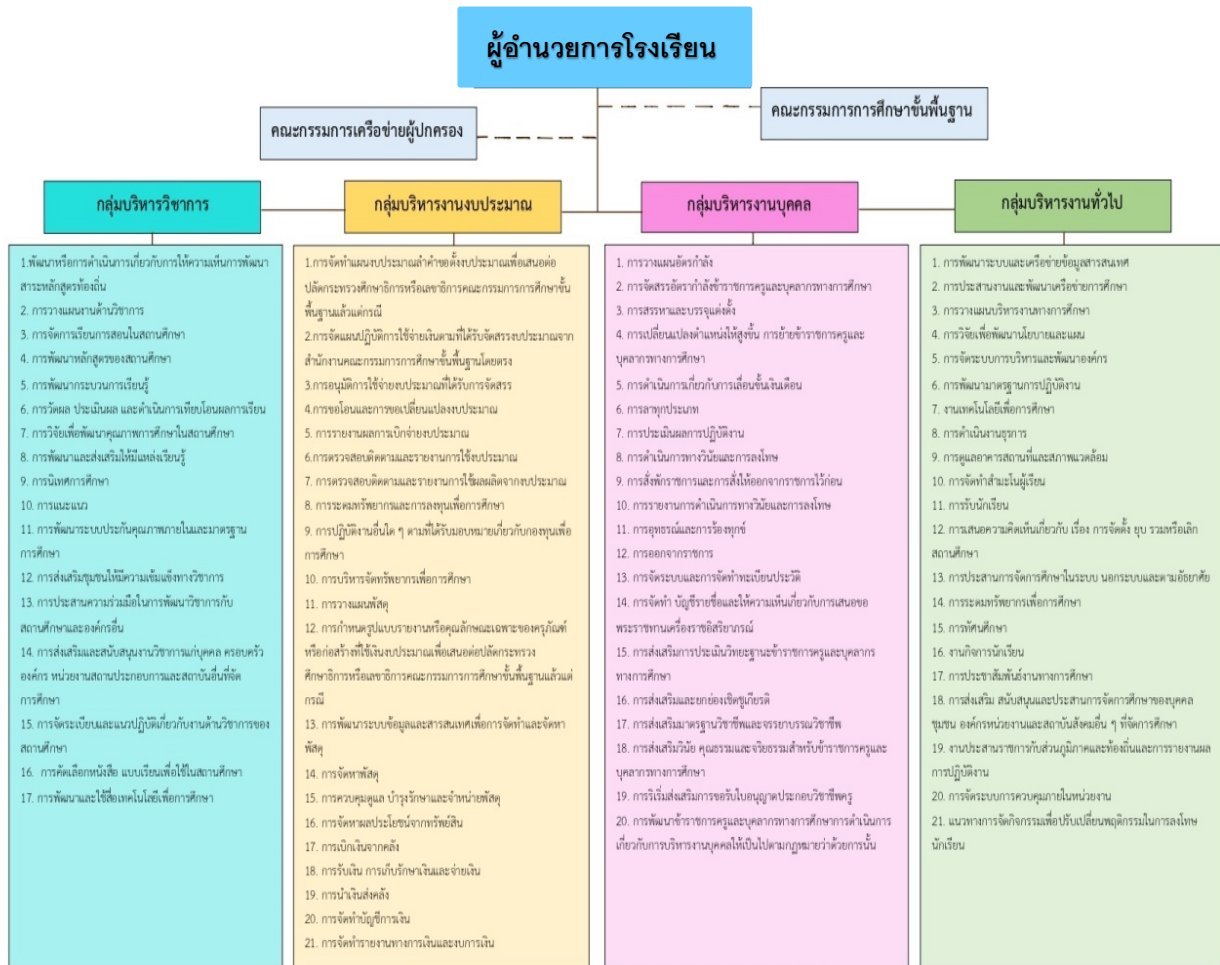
ผู้อำนวยการโรงเรียน

คณะกรรมการเครือข่ายผู้ปกครอง

คณะกรรมการการศึกษาขั้นพื้นฐาน

กลุ่มบริหารวิชาการ

1.พัฒนาหรือการดำเนินการเกี่ยวกับการให้ความเห็นการพัฒนาสาระหลักสูตรท้องถิ่น
2. การวางแผนงานด้านวิชาการ
3. การจัดการเรียนการสอนในสถานศึกษา
4. การพัฒนาหลักสูตรของสถานศึกษา
5. การพัฒนากระบวนการเรียนรู้
6. การวัดผล ประเมินผล และดำเนินการเทียบโอนผลการเรียน
7. การวิจัยเพื่อพัฒนาคุณภาพการศึกษาในสถานศึกษา
8. การพัฒนาและส่งเสริมให้มีแหล่งเรียนรู้
9. การนิเทศการศึกษา
10. การแนะแนว
11. การพัฒนาระบบประกันคุณภาพภายในและมาตรฐานการศึกษา
12. การส่งเสริมชุมชนให้มีความเข้มแข็งทางวิชาการ
13. การประสานความร่วมมือในการพัฒนาวิชาการกับสถานศึกษาและองค์กรอื่น
14. การส่งเสริมและสนับสนุนงานวิชาการแก่บุคคล ครอบครัว องค์กร หน่วยงานสถานประกอบการและสถาบันอื่นที่จัดการศึกษา
15. การจัดระเบียบและแนวปฏิบัติเกี่ยวกับงานด้านวิชาการของสถานศึกษา
16. การคัดเลือกหนังสือ แบบเรียนเพื่อใช้ในสถานศึกษา
17. การพัฒนาและใช้สื่อเทคโนโลยีเพื่อการศึกษา

กลุ่มบริหารงานงบประมาณ

1.การจัดทำแผนงบประมาณคำขอตั้งงบประมาณเพื่อเสนอต่อปลัดกระทรวงศึกษาธิการหรือเลขาธิการคณะกรรมการการศึกษาขั้นพื้นฐานแล้วแต่กรณี
2.การจัดแผนปฏิบัติการใช้จ่ายเงินตามที่ได้รับจัดสรรงบประมาณจากสำนักงานคณะกรรมการการศึกษาขั้นพื้นฐานโดยตรง
3.การอนุมัติการใช้จ่ายงบประมาณที่ได้รับการจัดสรร
4.การขอโอนและการขอเปลี่ยนแปลงงบประมาณ
5. การรายงานผลการเบิกจ่ายงบประมาณ
6.การตรวจสอบติดตามและรายงานการใช้งบประมาณ
7. การตรวจสอบติดตามและรายงานการใช้ผลผลิตจากงบประมาณ
8. การระดมทรัพยากรและการลงทุนเพื่อการศึกษา
9. การปฏิบัติงานอื่นใด ๆ ตามที่ได้รับมอบหมายเกี่ยวกับกองทุนเพื่อการศึกษา
10. การบริหารจัดทรัพยากรเพื่อการศึกษา
11. การวางแผนพัสดุ
12. การกำหนดรูปแบบรายการหรือคุณลักษณะเฉพาะของครุภัณฑ์หรือก่อสร้างที่ใช้เงินงบประมาณเพื่อเสนอต่อปลัดกระทรวงศึกษาธิการหรือเลขาธิการคณะกรรมการการศึกษาขั้นพื้นฐานแล้วแต่กรณี
13. การพัฒนาระบบข้อมูลและสารสนเทศเพื่อการจัดทำและจัดหาพัสดุ
14. การจัดหาพัสดุ
15. การควบคุมดูแล บำรุงรักษาและจำหน่ายพัสดุ
16. การจัดหาผลประโยชน์จากทรัพย์สิน
17. การเบิกเงินจากคลัง
18. การรับเงิน การเก็บรักษาเงินและจ่ายเงิน
19. การนำเงินส่งคลัง
20. การจัดทำบัญชีการเงิน
21. การจัดทำรายงานทางการเงินและงบการเงิน

กลุ่มบริหารงานบุคคล

1. การวางแผนอัตรากำลัง
2. การจัดสรรอัตรากำลังข้าราชการครูและบุคลากรทางการศึกษา
3. การสรรหาและบรรจุแต่งตั้ง
4. การเปลี่ยนแปลงตำแหน่งให้สูงขึ้น การย้ายข้าราชการครูและบุคลากรทางการศึกษา
5. การดำเนินการเกี่ยวกับการเลื่อนขั้นเงินเดือน
6. การลาทุกประเภท
7. การประเมินผลการปฏิบัติงาน
8. การดำเนินการทางวินัยและการลงโทษ
9. การสั่งพักราชการและการสั่งให้ออกจากราชการไว้ก่อน
10. การรายงานการดำเนินการทางวินัยและการลงโทษ
11. การอุทธรณ์และการร้องทุกข์
12. การออกจากราชการ
13. การจัดระบบและการจัดทำทะเบียนประวัติ
14. การจัดทำ บัญชีรายชื่อและให้ความเห็นเกี่ยวกับการเสนอขอพระราชทานเครื่องราชอิสริยาภรณ์
15. การส่งเสริมการประเมินวิทยฐานะข้าราชการครูและบุคลากรทางการศึกษา
16. การส่งเสริมและยกย่องเชิดชูเกียรติ
17. การส่งเสริมมาตรฐานวิชาชีพและจรรยาบรรณวิชาชีพ
18. การส่งเสริมวินัย คุณธรรมและจริยธรรมสำหรับข้าราชการครูและบุคลากรทางการศึกษา
19. การริเริ่มส่งเสริมการขอรับใบอนุญาตประกอบวิชาชีพครู
20. การพัฒนาข้าราชการครูและบุคลากรทางการศึกษาการดำเนินการเกี่ยวกับการบริหารงานบุคคลให้เป็นไปตามกฎหมายว่าด้วยการนั้น

กลุ่มบริหารงานทั่วไป

1. การพัฒนาระบบและเครือข่ายข้อมูลสารสนเทศ
2. การประสานงานและพัฒนาเครือข่ายการศึกษา
3. การวางแผนบริหารงานทางการศึกษา
4. การวิจัยเพื่อพัฒนานโยบายและแผน
5. การจัดระบบการบริหารและพัฒนาองค์กร
6. การพัฒนามาตรฐานการปฏิบัติงาน
7. งานเทคโนโลยีเพื่อการศึกษา
8. การดำเนินงานธุรการ
9. การดูแลอาคารสถานที่และสภาพแวดล้อม
10. การจัดทำสำมะโนผู้เรียน
11. การรับนักเรียน
12. การเสนอความคิดเห็นเกี่ยวกับ เรื่อง การจัดตั้ง ยุบ รวมหรือเลิกสถานศึกษา
13. การประสานการจัดการศึกษาในระบบ นอกระบบและตามอัธยาศัย
14. การระดมทรัพยากรเพื่อการศึกษา
15. การทัศนศึกษา
16. งานกิจการนักเรียน
17. การประชาสัมพันธ์งานทางการศึกษา
18. การส่งเสริม สนับสนุนและประสานการจัดการศึกษาของบุคคล ชุมชน องค์กรหน่วยงานและสถาบันสังคมอื่น ๆ ที่จัดการศึกษา
19. งานประสานราชการกับส่วนภูมิภาคและท้องถิ่นและการรายงานผลการปฏิบัติงาน
20. การจัดระบบการควบคุมภายในหน่วยงาน
21. แนวทางการจัดกิจกรรมเพื่อปรับเปลี่ยนพฤติกรรมในการลงโทษนักเรียน